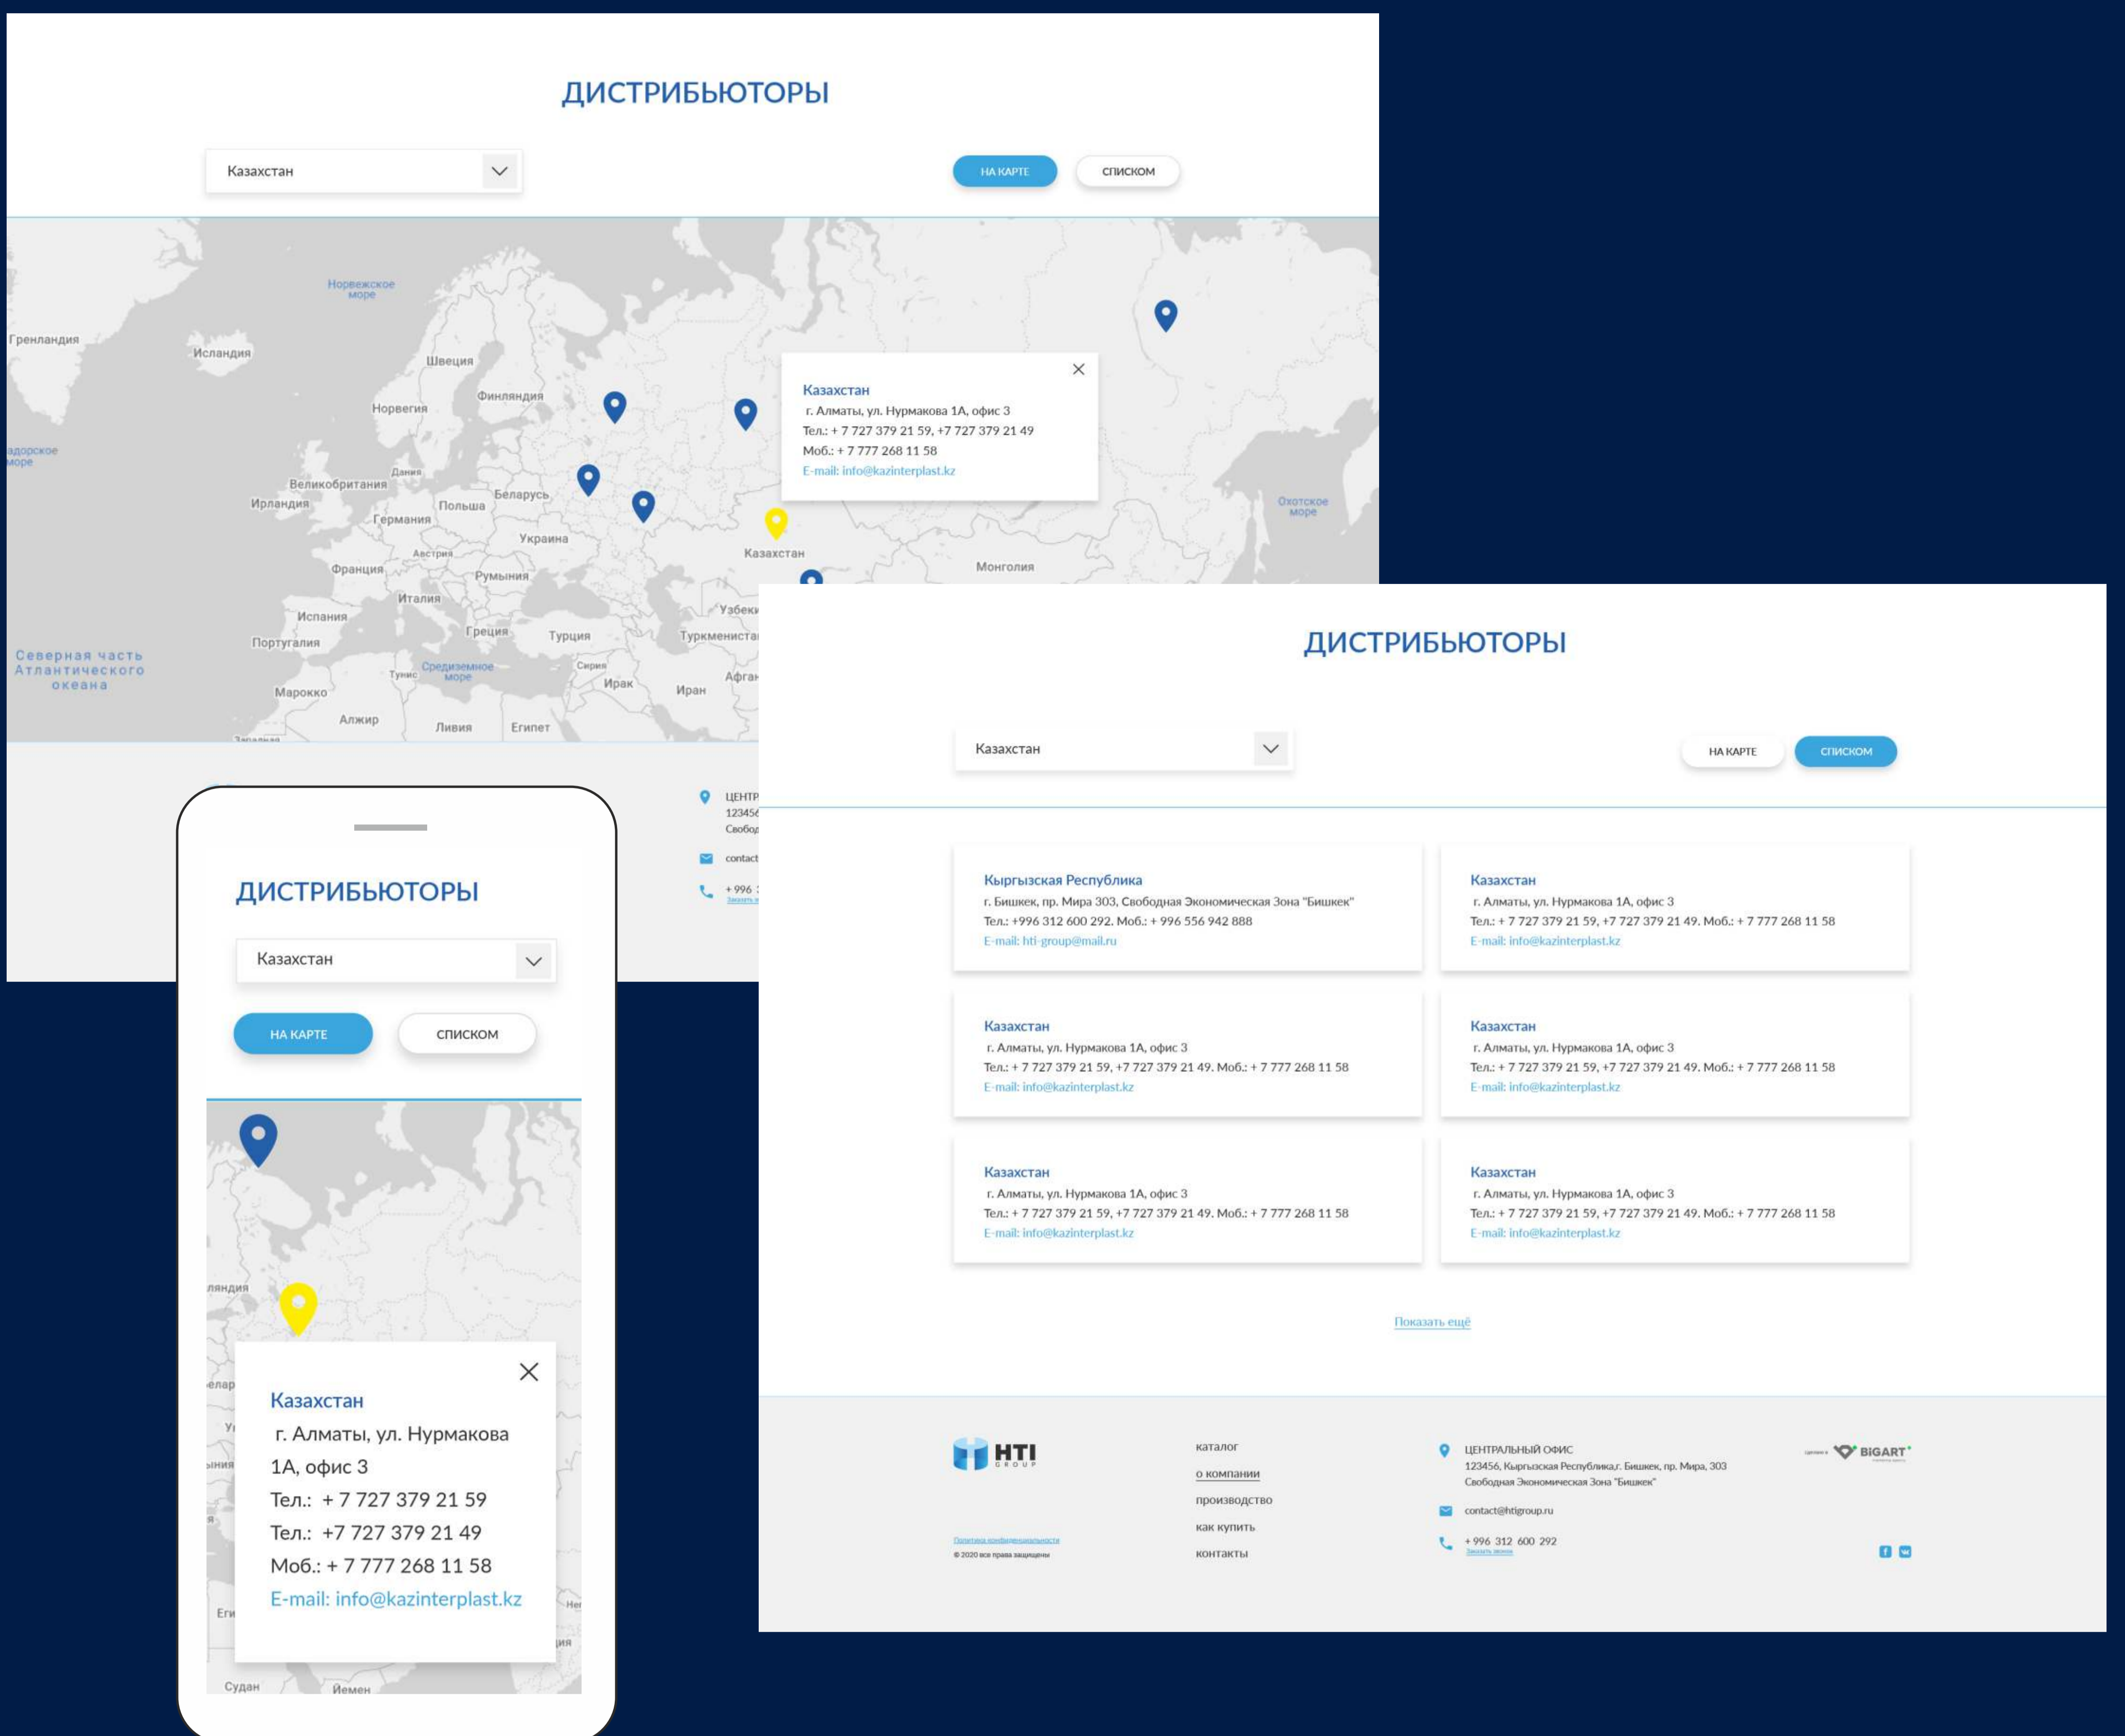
ДИСТРИБЬЮТОРЫ

Казахстан

НА КАРТЕ СПИСКОМ

Норвежское море
Гренландия
Исландия
Швеция
Финляндия
Норвегия
адорское море
Дания
Великобритания
Ирландия
Беларусь
Польша
Германия
Украина
Австрия
Франция
Румыния
Италия
Испания
Португалия
Греция
Турция
Северная часть Атлантического океана
Средиземное море
Тунис
Сирия
Ирак
Иран
Марокко
Алжир
Ливия
Египет
Казахстан
Монголия
Охотское море
Узбеки
Туркменистан
Афган

Казахстан
г. Алматы, ул. Нурмакова 1А, офис 3
Тел.: + 7 727 379 21 59, +7 727 379 21 49
Моб.: + 7 777 268 11 58
E-mail: info@kazinterplast.kz

ДИСТРИБЬЮТОРЫ

Казахстан

НА КАРТЕ СПИСКОМ

Кыргызская Республика
г. Бишкек, пр. Мира 303, Свободная Экономическая Зона "Бишкек"
Тел.: +996 312 600 292. Моб.: + 996 556 942 888
E-mail: hti-group@mail.ru

Казахстан
г. Алматы, ул. Нурмакова 1А, офис 3
Тел.: + 7 727 379 21 59, +7 727 379 21 49. Моб.: + 7 777 268 11 58
E-mail: info@kazinterplast.kz

Казахстан
г. Алматы, ул. Нурмакова 1А, офис 3
Тел.: + 7 727 379 21 59, +7 727 379 21 49. Моб.: + 7 777 268 11 58
E-mail: info@kazinterplast.kz

Казахстан
г. Алматы, ул. Нурмакова 1А, офис 3
Тел.: + 7 727 379 21 59, +7 727 379 21 49. Моб.: + 7 777 268 11 58
E-mail: info@kazinterplast.kz

Казахстан
г. Алматы, ул. Нурмакова 1А, офис 3
Тел.: + 7 727 379 21 59, +7 727 379 21 49. Моб.: + 7 777 268 11 58
E-mail: info@kazinterplast.kz

Казахстан
г. Алматы, ул. Нурмакова 1А, офис 3
Тел.: + 7 727 379 21 59, +7 727 379 21 49. Моб.: + 7 777 268 11 58
E-mail: info@kazinterplast.kz

Показать ещё

HTI GROUP
Политика конфиденциальности
© 2020 все права защищены

каталог
о компании
производство
как купить
контакты

ЦЕНТРАЛЬНЫЙ ОФИС
123456, Кыргызская Республика,г. Бишкек, пр. Мира, 303
Свободная Экономическая Зона "Бишкек"
contact@htigroup.ru
+996 312 600 292
Заказать звонок

BIGART

ДИСТРИБЬЮТОРЫ

Казахстан

НА КАРТЕ СПИСКОМ

Казахстан
г. Алматы, ул. Нурмакова 1А, офис 3
Тел.: + 7 727 379 21 59
Тел.: +7 727 379 21 49
Моб.: + 7 777 268 11 58
E-mail: info@kazinterplast.kz

Судан
Йемен